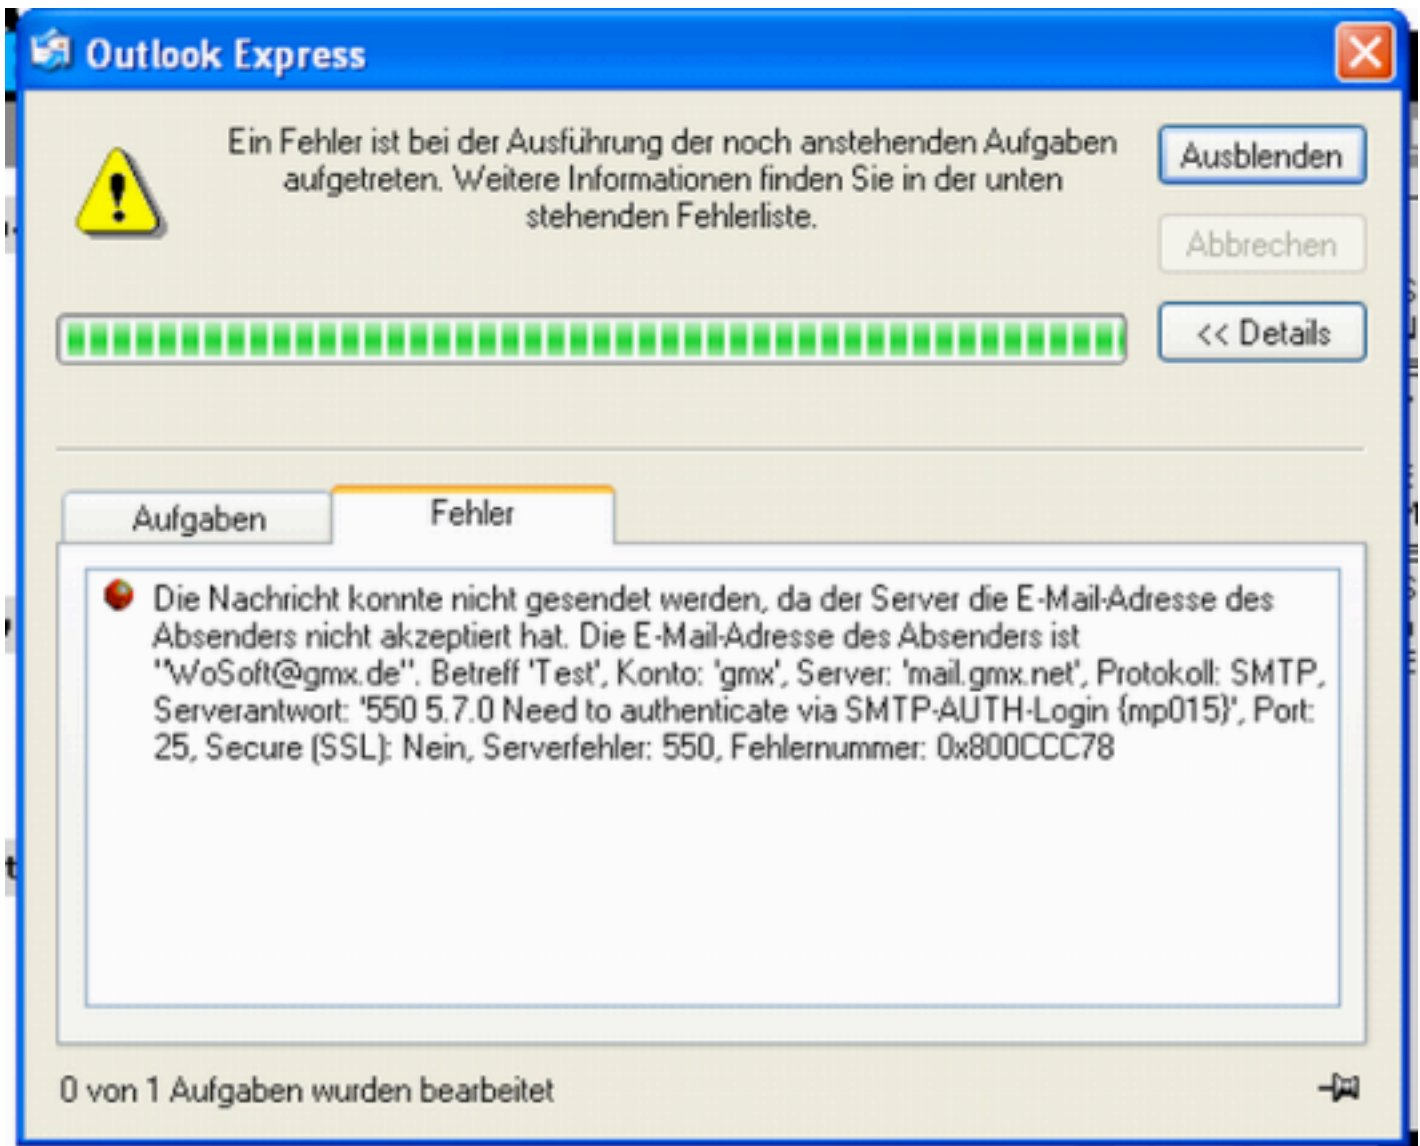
Outlook Express

Ein Fehler ist bei der Ausführung der noch anstehenden Aufgaben aufgetreten. Weitere Informationen finden Sie in der unten stehenden Fehlerliste.

Ausblenden

Abbrechen

<< Details

Aufgaben

Fehler

Die Nachricht konnte nicht gesendet werden, da der Server die E-Mail-Adresse des Absenders nicht akzeptiert hat. Die E-Mail-Adresse des Absenders ist "WoSoft@gmx.de". Betreff 'Test', Konto: 'gmx', Server: 'mail.gmx.net', Protokoll: SMTP, Serverantwort: '550 5.7.0 Need to authenticate via SMTP-AUTH-Login {mp015}', Port: 25, Secure (SSL): Nein, Serverfehler: 550, Fehlernummer: 0x800CCC78

0 von 1 Aufgaben wurden bearbeitet